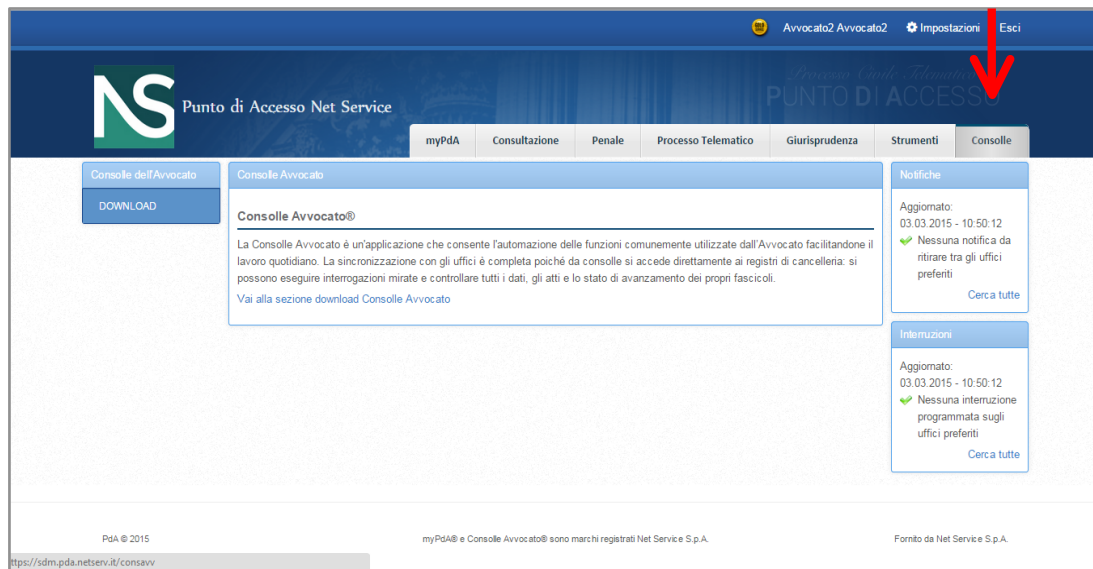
Avvocato2 Avvocato2 Impostazioni Esci

Punto di Accesso Net Service

Processo Civile Telematico
PUNTO DI ACCESSO

myPdA | Consultazione | Penale | Processo Telematico | Giurisprudenza | Strumenti | Consolle

Consolle dell'Avvocato

DOWNLOAD

Consolle Avvocato

Consolle Avvocato®

La Consolle Avvocato è un'applicazione che consente l'automazione delle funzioni comunemente utilizzate dall'Avvocato facilitandone il lavoro quotidiano. La sincronizzazione con gli uffici è completa poiché da consolle si accede direttamente ai registri di cancelleria: si possono eseguire interrogazioni mirate e controllare tutti i dati, gli atti e lo stato di avanzamento dei propri fascicoli.

Vai alla sezione download Consolle Avvocato

Notifiche

Aggiornato:
03.03.2015 - 10:50:12
Nessuna notifica da ritirare tra gli uffici preferiti

Cerca tutte

Interruzioni

Aggiornato:
03.03.2015 - 10:50:12
Nessuna interruzione programmata sugli uffici preferiti

Cerca tutte

PdA © 2015

myPdA® e Consolle Avvocato® sono marchi registrati Net Service S.p.A.

Fornito da Net Service S.p.A.

https://sdm.pda.netserv.it/consavv